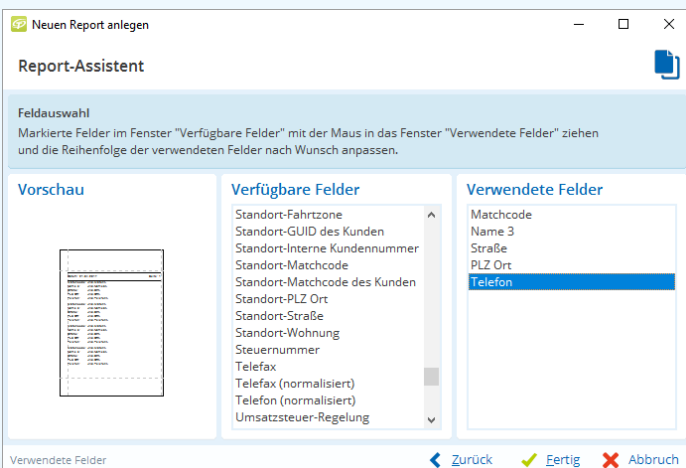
Neuen Report anlegen

Report-Assistent

Feldauswahl
Markierte Felder im Fenster "Verfügbare Felder" mit der Maus in das Fenster "Verwendete Felder" ziehen und die Reihenfolge der verwendeten Felder nach Wunsch anpassen.

Vorschau

Verfügbare Felder
Standort-Fahrtzone
Standort-GUID des Kunden
Standort-Interne Kundennummer
Standort-Matchcode
Standort-Matchcode des Kunden
Standort-PLZ Ort
Standort-Straße
Standort-Wohnung
Steuernummer
Telefax
Telefax (normalisiert)
Telefon (normalisiert)
Umsatzsteuer-Regelung

Verwendete Felder
Matchcode
Name 3
Straße
PLZ Ort
Telefon

Verwendete Felder
Zurück
Fertig
Abbruch